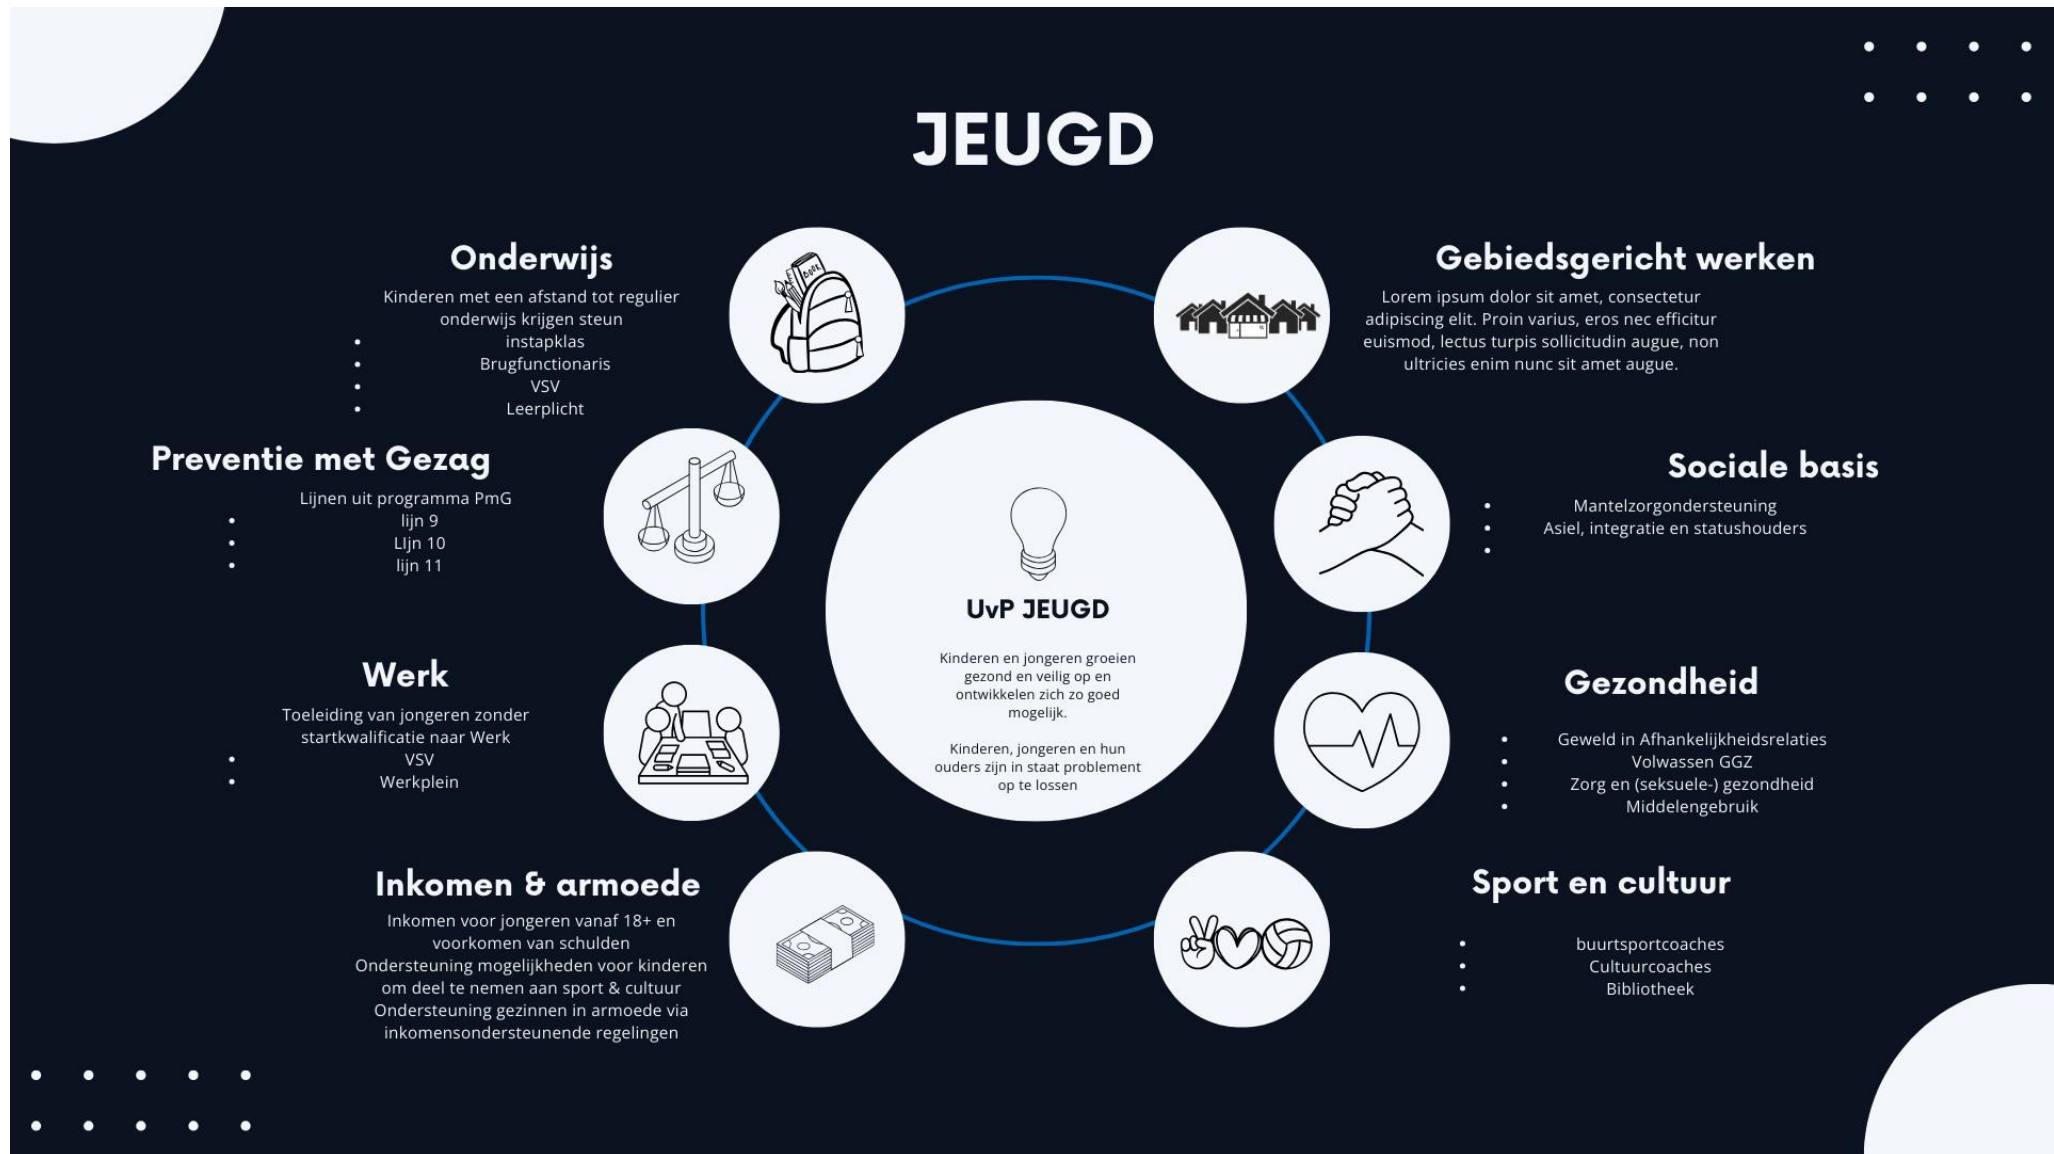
JEUGD

Onderwijs
Kinderen met een afstand tot regulier onderwijs krijgen steun
- instapklas
- Brugfunctionaris
- VSV
- Leerplicht

Gebiedsgericht werken
Lorem ipsum dolor sit amet, consectetur adipiscing elit. Proin varius, eros nec efficitur euismod, lectus turpis sollicitudin augue, non ultricies enim nunc sit amet augue.

Preventie met Gezag
Lijnen uit programma PmG
- lijn 9
- LIjn 10
- lijn 11

Sociale basis
- Mantelzorgondersteuning
- Asiel, integratie en statushouders
-

UvP JEUGD
Kinderen en jongeren groeien gezond en veilig op en ontwikkelen zich zo goed mogelijk.

Kinderen, jongeren en hun ouders zijn in staat problement op te lossen

Werk
Toeleiding van jongeren zonder startkwalificatie naar Werk
- VSV
- Werkplein

Gezondheid
- Geweld in Afhankelijkheidsrelaties
- Volwassen GGZ
- Zorg en (seksuele-) gezondheid
- Middelengebruik

Inkomen & armoede
Inkomen voor jongeren vanaf 18+ en voorkomen van schulden
Ondersteuning mogelijkheden voor kinderen om deel te nemen aan sport & cultuur
Ondersteuning gezinnen in armoede via inkomensondersteunende regelingen

Sport en cultuur
- buurtsportcoaches
- Cultuurcoaches
- Bibliotheek